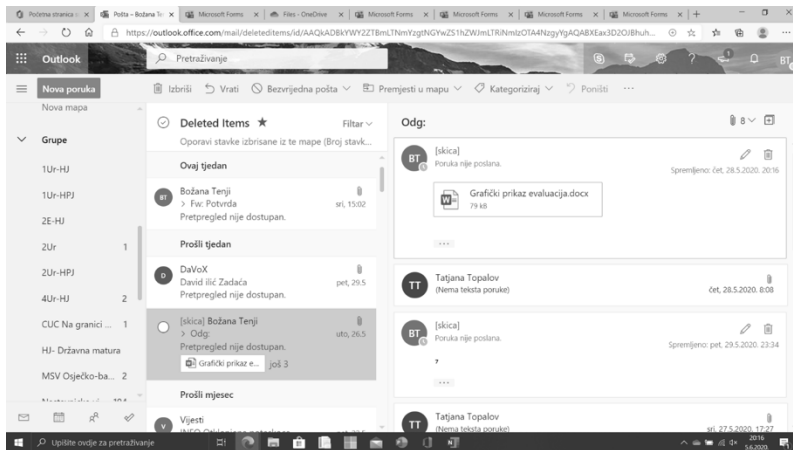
Početna stranica | × Pošta – Božana Te × Microsoft Forms × Files - OneDrive × Microsoft Forms × Microsoft Forms × Microsoft Forms × Microsoft Forms × +

https://outlook.office.com/mail/deleteditems/id/AAQkADBkYWY2ZTBmLTNmYzgtNGYwZS1hZWJmLTRiNmIzOTA4NzgyYgAQABXEax3D2OJBhuh...

Outlook

Pretraživanje

Nova poruka

Izbriši Vrati Bezvrijedna pošta Premjesti u mapu Kategoriziraj Poništi ···

Nova mapa

Grupe

1Ur-HJ

1Ur-HPJ

2E-HJ

2Ur 1

2Ur-HPJ

4Ur-HJ 2

CUC Na granici ... 1

HJ- Državna matura

MSV Osječko-ba... 2

Deleted Items ★

Filtar

Oporavi stavke izbrisane iz te mape (Broj stavk...

Ovaj tjedan

BT Božana Tenji
> Fw: Potvrda
sri, 15:02
Pretpregled nije dostupan.

Prošli tjedan

D DaVoX
David ilić Zadaća
pet, 29.5
Pretpregled nije dostupan.

[skica] Božana Tenji
> Odg:
uto, 26.5
Pretpregled nije dostupan.
Grafički prikaz e... još 3

Prošli mjesec

V Vijesti

Odg:

8

BT [skica]
Poruka nije poslana.
Spremljeno: čet, 28.5.2020. 20:16

Grafički prikaz evaluacija.docx
79 kB

···

TT Tatjana Topalov
(Nema teksta poruke)
čet, 28.5.2020. 8:08

BT [skica]
Poruka nije poslana.
Spremljeno: pet, 29.5.2020. 23:34

?

···

TT Tatjana Topalov
(Nema teksta poruke)
sri, 27.5.2020. 17:27

Upišite ovdje za pretraživanje

2016
5.6.2020